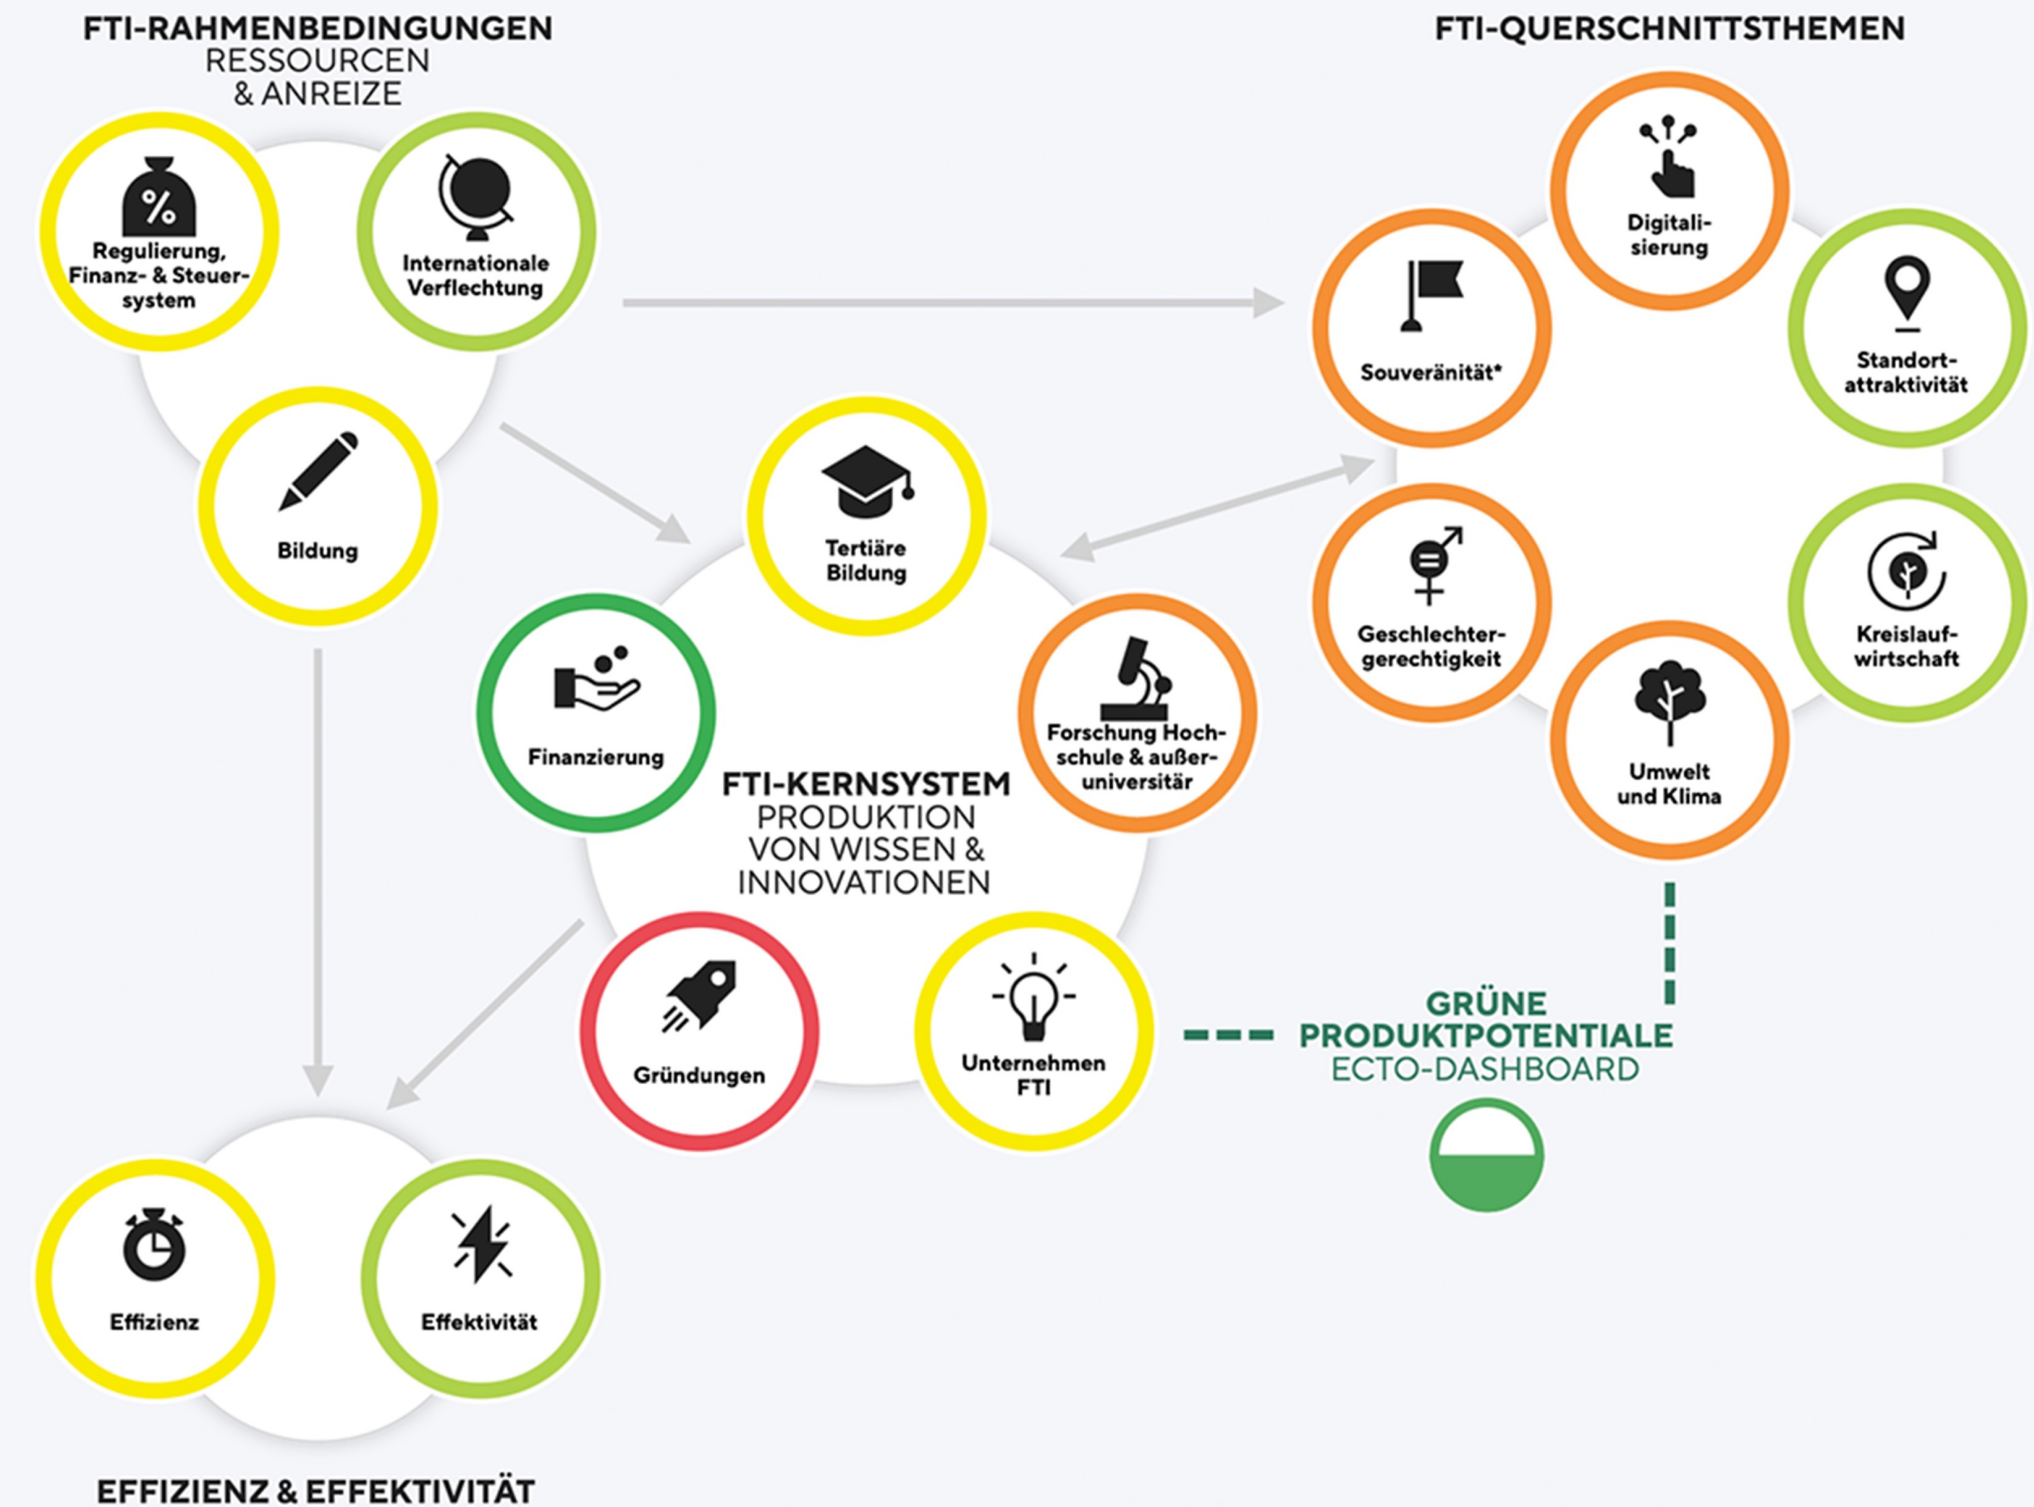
FTI-RAHMENBEDINGUNGEN
RESSOURCEN
& ANREIZE

Regulierung, Finanz- & Steuersystem

Internationale Verflechtung

Bildung

FTI-QUERSCHNITTSTHEMEN

Digitalisierung

Souveränität*

Standortattraktivität

Geschlechtergerechtigkeit

Kreislaufwirtschaft

Umwelt und Klima

Tertiäre Bildung

Finanzierung

Forschung Hochschule & außeruniversitär

FTI-KERNSYSTEM
PRODUKTION
VON WISSEN &
INNOVATIONEN

Gründungen

Unternehmen FTI

GRÜNE
PRODUKTPOTENTIALE
ECTO-DASHBOARD

Effizienz

Effektivität

EFFIZIENZ & EFFEKTIVITÄT